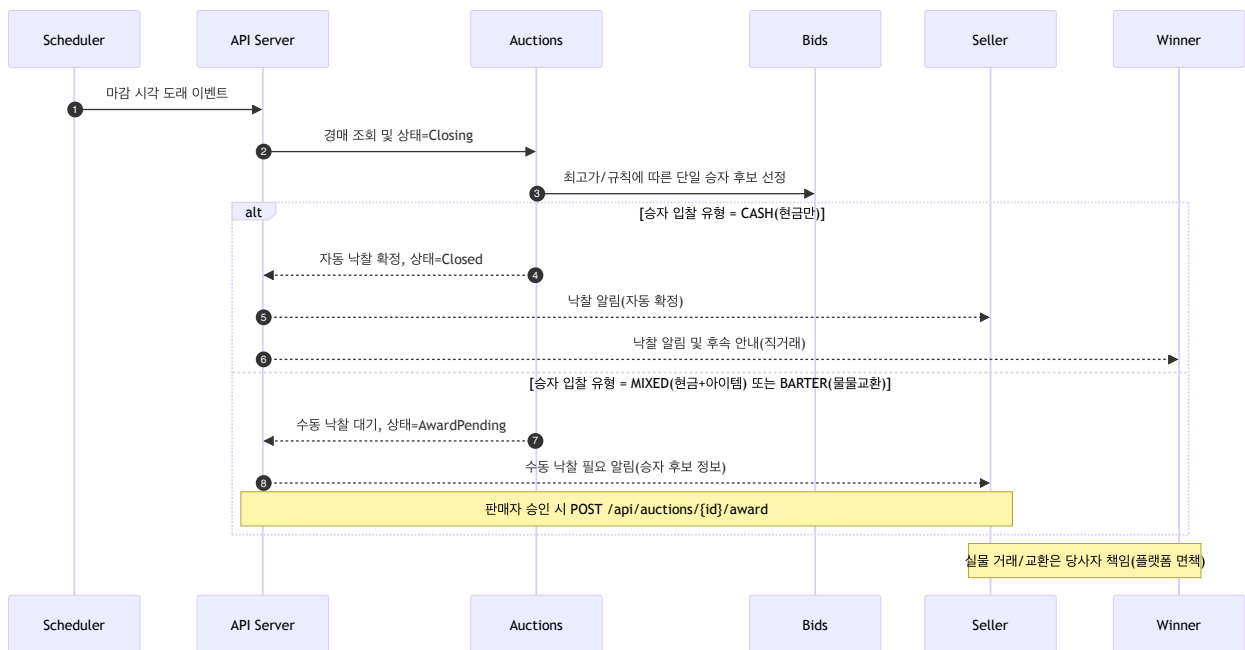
Scheduler
API Server
Auctions
Bids
Seller
Winner

1 마감 시각 도래 이벤트

2 경매 조회 및 상태=Closing

3 최고가/규칙에 따른 단일 승자 후보 선정

alt [승자 입찰 유형 = CASH(현금만)]

4 자동 낙찰 확정, 상태=Closed

5 낙찰 알림(자동 확정)

6 낙찰 알림 및 후속 안내(직거래)

[승자 입찰 유형 = MIXED(현금+아이템) 또는 BARTER(물물교환)]

7 수동 낙찰 대기, 상태=AwardPending

8 수동 낙찰 필요 알림(승자 후보 정보)

판매자 승인 시 POST /api/auctions/{id}/award

실물 거래/교환은 당사자 책임(플랫폼 면책)

Scheduler
API Server
Auctions
Bids
Seller
Winner